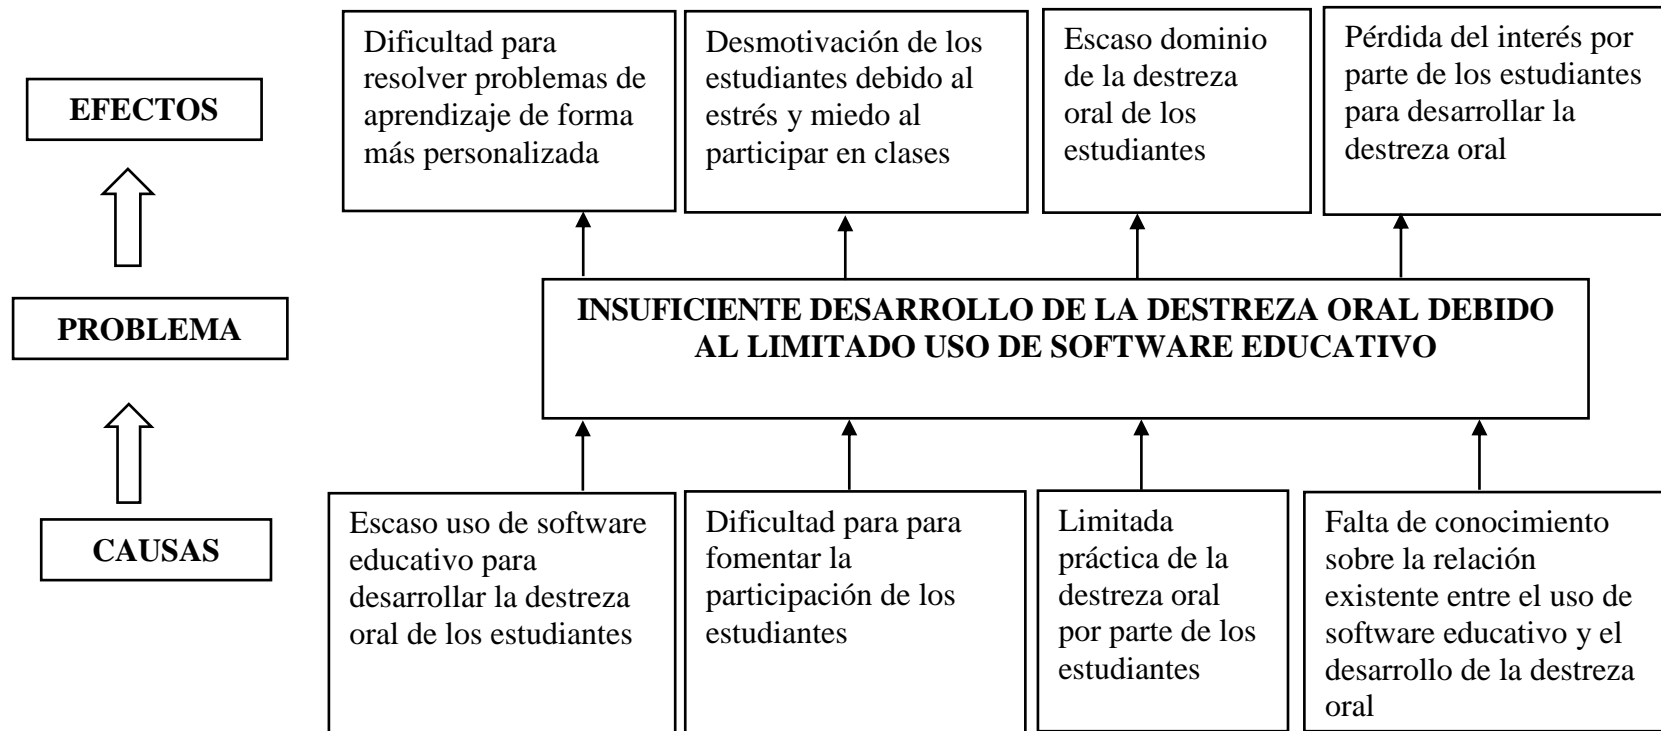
EFECTOS

PROBLEMA

CAUSAS

Dificultad para resolver problemas de aprendizaje de forma más personalizada

Desmotivación de los estudiantes debido al estrés y miedo al participar en clases

Escaso dominio de la destreza oral de los estudiantes

Pérdida del interés por parte de los estudiantes para desarrollar la destreza oral

INSUFICIENTE DESARROLLO DE LA DESTREZA ORAL DEBIDO AL LIMITADO USO DE SOFTWARE EDUCATIVO

Escaso uso de software educativo para desarrollar la destreza oral de los estudiantes

Dificultad para para fomentar la participación de los estudiantes

Limitada práctica de la destreza oral por parte de los estudiantes

Falta de conocimiento sobre la relación existente entre el uso de software educativo y el desarrollo de la destreza oral